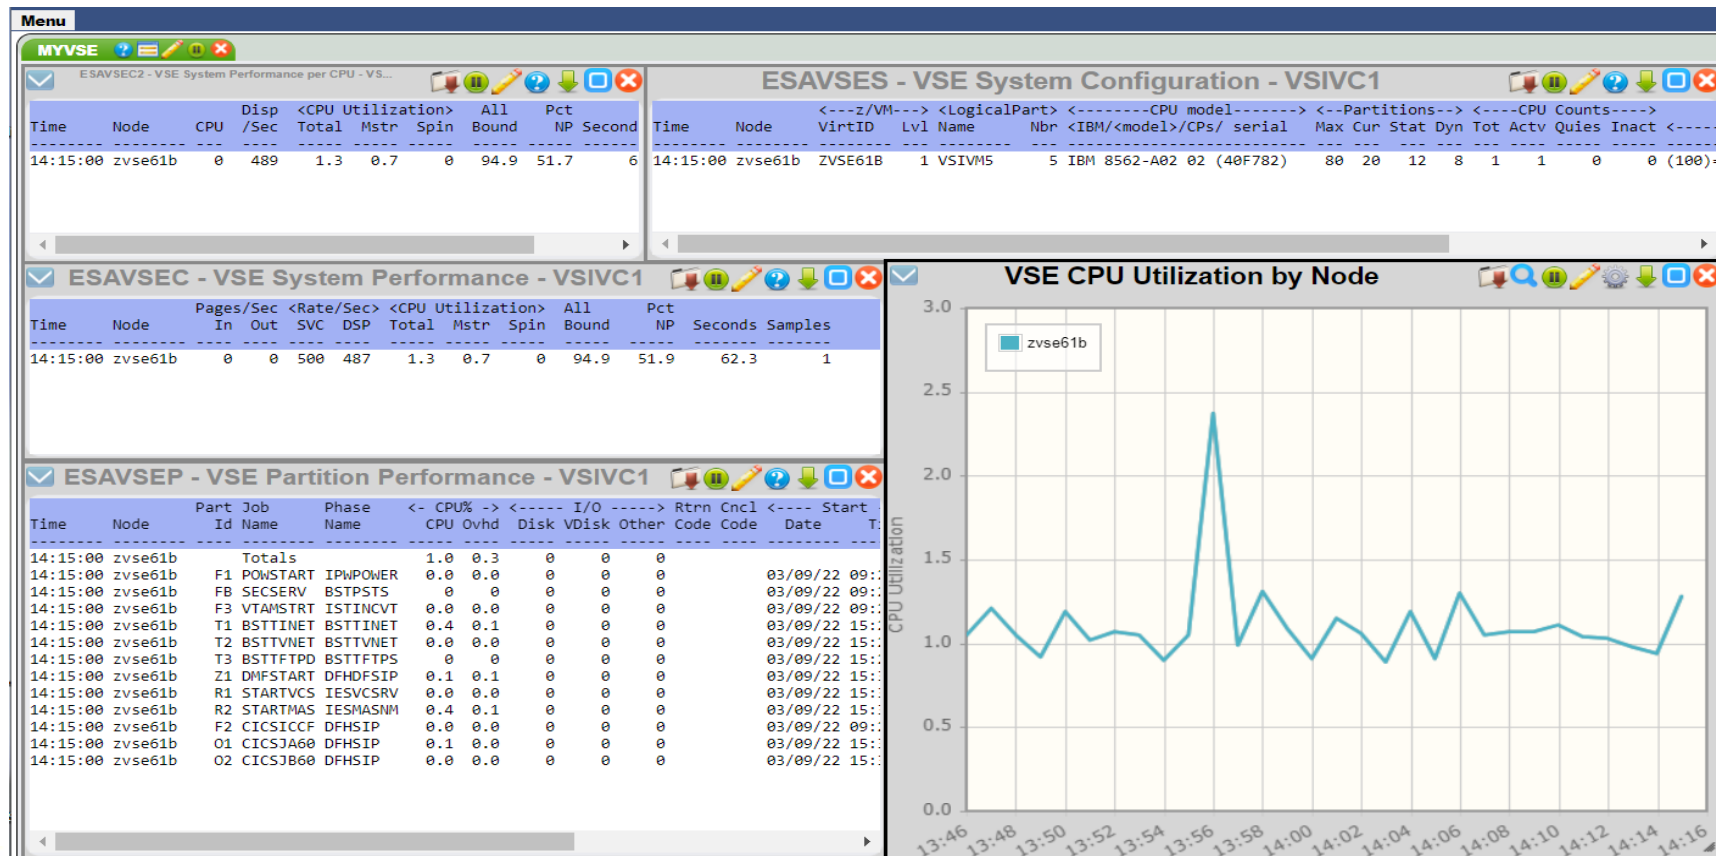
Menu

MYVSE

ESAVSEC2 - VSE System Performance per CPU - VS...

| Time | Node | CPU | Disp /Sec | <CPU Utilization> Total | Mstr | Spin | All Bound | Pct NP | Second |
|---|---|---|---|---|---|---|---|---|---|
| 14:15:00 | zvse61b | 0 | 489 | 1.3 | 0.7 | 0 | 94.9 | 51.7 | 6 |

ESAVSES - VSE System Configuration - VSIVC1

| Time | Node | <---z/VM---> VirtID | Lvl | <LogicalPart> Name | Nbr | <---------CPU model-------> <IBM/<model>/CPs/ serial | <--Partitions--> Max | Cur | Stat | Dyn | <----CPU Counts----> Tot | Actv | Quies | Inact | <----- |
|---|---|---|---|---|---|---|---|---|---|---|---|---|---|---|---|
| 14:15:00 | zvse61b | ZVSE61B | 1 | VSIVM5 | 5 | IBM 8562-A02 02 (40F782) | 80 | 20 | 12 | 8 | 1 | 1 | 0 | 0 | (100)= |

ESAVSEC - VSE System Performance - VSIVC1

| Time | Node | Pages/Sec In | Out | <Rate/Sec> SVC | DSP | <CPU Utilization> Total | Mstr | Spin | All Bound | Pct NP | Seconds | Samples |
|---|---|---|---|---|---|---|---|---|---|---|---|---|
| 14:15:00 | zvse61b | 0 | 0 | 500 | 487 | 1.3 | 0.7 | 0 | 94.9 | 51.9 | 62.3 | 1 |

ESAVSEP - VSE Partition Performance - VSIVC1

| Time | Node | Part Id | Job Name | Phase Name | <- CPU% -> CPU | Ovhd | <----- I/O -----> Disk | VDisk | Other | Rtrn Code | Cncl Code | <---- Start Date | T: |
|---|---|---|---|---|---|---|---|---|---|---|---|---|---|
| 14:15:00 | zvse61b | | Totals | | 1.0 | 0.3 | 0 | 0 | 0 | | | | |
| 14:15:00 | zvse61b | F1 | POWSTART | IPWPOWER | 0.0 | 0.0 | 0 | 0 | 0 | | | 03/09/22 | 09: |
| 14:15:00 | zvse61b | FB | SECSERV | BSTPSTS | 0 | 0 | 0 | 0 | 0 | | | 03/09/22 | 09: |
| 14:15:00 | zvse61b | F3 | VTAMSTRT | ISTINCVT | 0.0 | 0.0 | 0 | 0 | 0 | | | 03/09/22 | 09: |
| 14:15:00 | zvse61b | T1 | BSTTINET | BSTTINET | 0.4 | 0.1 | 0 | 0 | 0 | | | 03/09/22 | 15: |
| 14:15:00 | zvse61b | T2 | BSTTVNET | BSTTVNET | 0.0 | 0.0 | 0 | 0 | 0 | | | 03/09/22 | 15: |
| 14:15:00 | zvse61b | T3 | BSTTFTPD | BSTTFTPS | 0 | 0 | 0 | 0 | 0 | | | 03/09/22 | 15: |
| 14:15:00 | zvse61b | Z1 | DMFSTART | DFHDFSIP | 0.1 | 0.1 | 0 | 0 | 0 | | | 03/09/22 | 15: |
| 14:15:00 | zvse61b | R1 | STARTVCS | IESVCSRV | 0.0 | 0.0 | 0 | 0 | 0 | | | 03/09/22 | 15: |
| 14:15:00 | zvse61b | R2 | STARTMAS | IESMASNM | 0.4 | 0.1 | 0 | 0 | 0 | | | 03/09/22 | 15: |
| 14:15:00 | zvse61b | F2 | CICSICCF | DFHSIP | 0.0 | 0.0 | 0 | 0 | 0 | | | 03/09/22 | 09: |
| 14:15:00 | zvse61b | O1 | CICSJA60 | DFHSIP | 0.1 | 0.0 | 0 | 0 | 0 | | | 03/09/22 | 15: |
| 14:15:00 | zvse61b | O2 | CICSJB60 | DFHSIP | 0.0 | 0.0 | 0 | 0 | 0 | | | 03/09/22 | 15: |

VSE CPU Utilization by Node

zvse61b

CPU Utilization

3.0
2.5
2.0
1.5
1.0
0.5
0.0

13:46 13:48 13:50 13:52 13:54 13:56 13:58 14:00 14:02 14:04 14:06 14:08 14:10 14:12 14:14 14:16